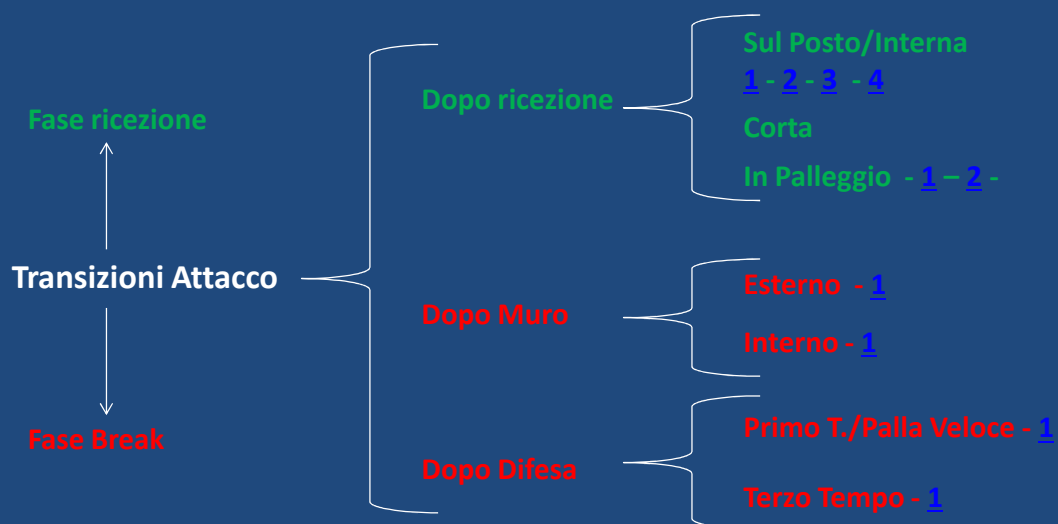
Fase ricezione

Transizioni Attacco

Fase Break

Dopo ricezione

Sul Posto/Interna
1 - 2 - 3 - 4

Corta

In Palleggio - 1 – 2 -

Dopo Muro

Esterno - 1

Interno - 1

Dopo Difesa

Primo T./Palla Veloce - 1

Terzo Tempo - 1